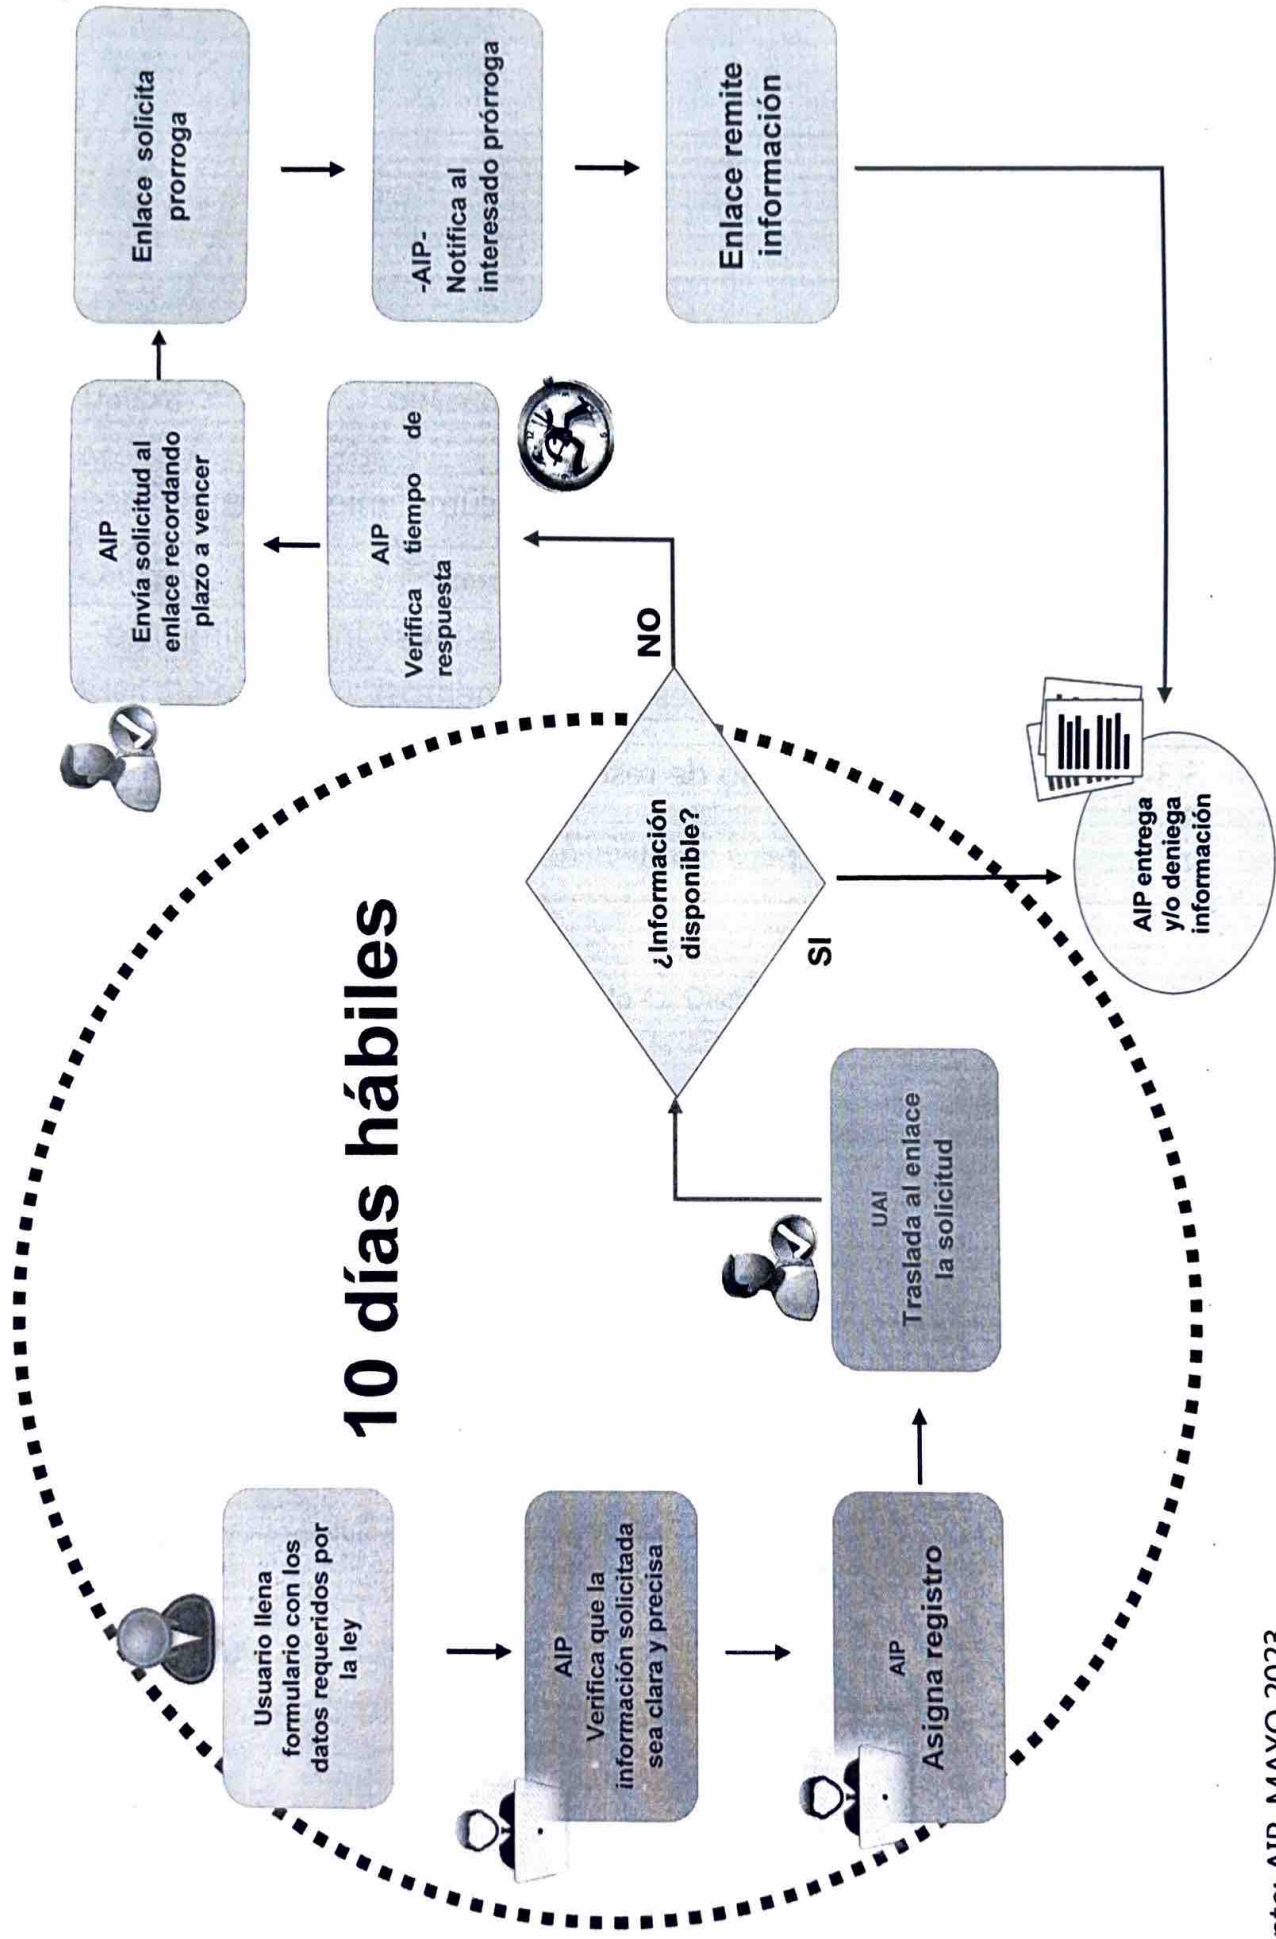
10 días hábiles

Usuario llena formulario con los datos requeridos por la ley

AIP Verifica que la información solicitada sea clara y precisa

AIP Asigna registro

UAI Traslada al enlace la solicitud

¿Información disponible?

SI

NO

AIP entrega y/o deniega información

AIP Verifica tiempo de respuesta

AIP Envía solicitud al enlace recordando plazo a vencer

Enlace solicita prorroga

-AIP- Notifica al interesado prórroga

Enlace remite información

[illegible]nte: AIP MAYO 2023